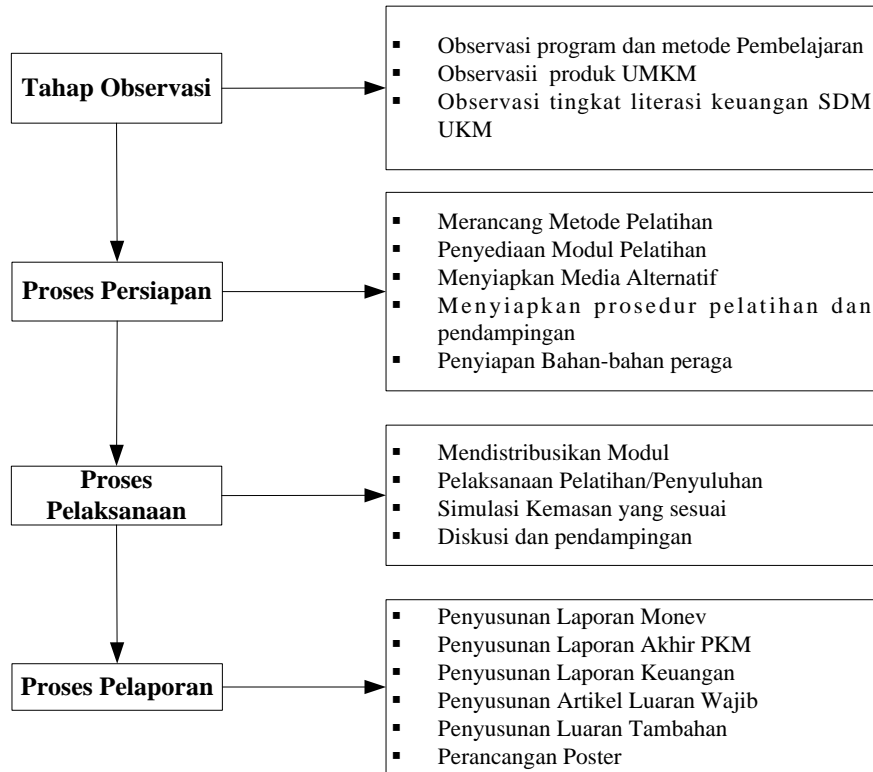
Tahap Observasi

- Observasi program dan metode Pembelajaran
- Observasii produk UMKM
- Observasi tingkat literasi keuangan SDM UKM

Proses Persiapan

- Merancang Metode Pelatihan
- Penyediaan Modul Pelatihan
- Menyiapkan Media Alternatif
- Menyiapkan prosedur pelatihan dan pendampingan
- Penyiapan Bahan-bahan peraga

Proses Pelaksanaan

- Mendistribusikan Modul
- Pelaksanaan Pelatihan/Penyuluhan
- Simulasi Kemasan yang sesuai
- Diskusi dan pendampingan

Proses Pelaporan

- Penyusunan Laporan Monev
- Penyusunan Laporan Akhir PKM
- Penyusunan Laporan Keuangan
- Penyusunan Artikel Luaran Wajib
- Penyusunan Luaran Tambahan
- Perancangan Poster